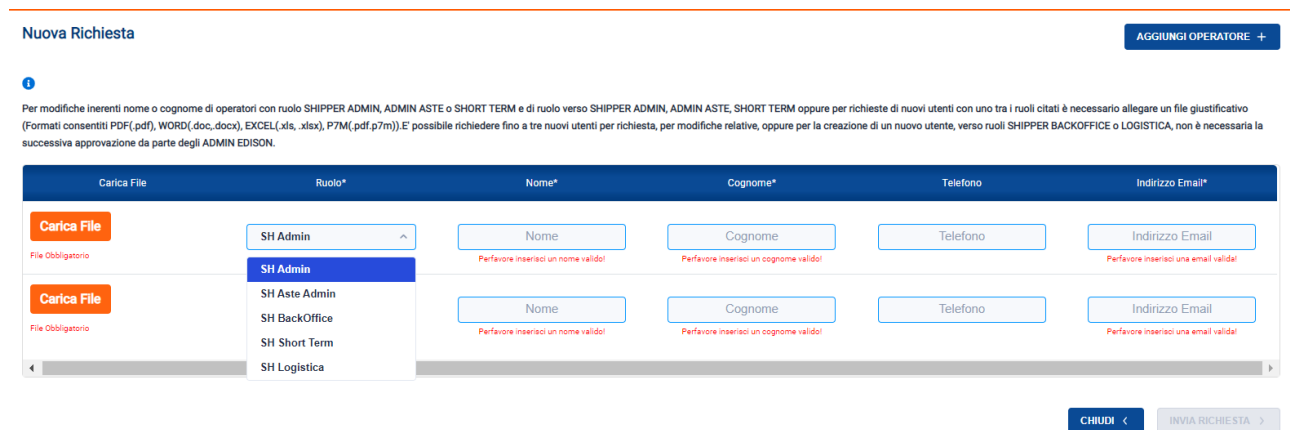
Nuova Richiesta

AGGIUNGI OPERATORE +

i

Per modifiche inerenti nome o cognome di operatori con ruolo SHIPPER ADMIN, ADMIN ASTE o SHORT TERM e di ruolo verso SHIPPER ADMIN, ADMIN ASTE, SHORT TERM oppure per richieste di nuovi utenti con uno tra i ruoli citati è necessario allegare un file giustificativo (Formati consentiti PDF(.pdf), WORD(.doc,.docx), EXCEL(.xls, .xlsx), P7M(.pdf.p7m)).E' possibile richiedere fino a tre nuovi utenti per richiesta, per modifiche relative, oppure per la creazione di un nuovo utente, verso ruoli SHIPPER BACKOFFICE o LOGISTICA, non è necessaria la successiva approvazione da parte degli ADMIN EDISON.

| Carica File | Ruolo* | Nome* | Cognome* | Telefono | Indirizzo Email* |
|---|---|---|---|---|---|
| Carica File<br>File Obbligatorio | SH Admin | Nome<br>Perfavore inserisci un nome valido! | Cognome<br>Perfavore inserisci un cognome valido! | Telefono | Indirizzo Email<br>Perfavore inserisci una email valida! |
| Carica File<br>File Obbligatorio | | Nome<br>Perfavore inserisci un nome valido! | Cognome<br>Perfavore inserisci un cognome valido! | Telefono | Indirizzo Email<br>Perfavore inserisci una email valida! |

SH Admin
SH Aste Admin
SH BackOffice
SH Short Term
SH Logistica

CHIUDI <
INVIA RICHIESTA >